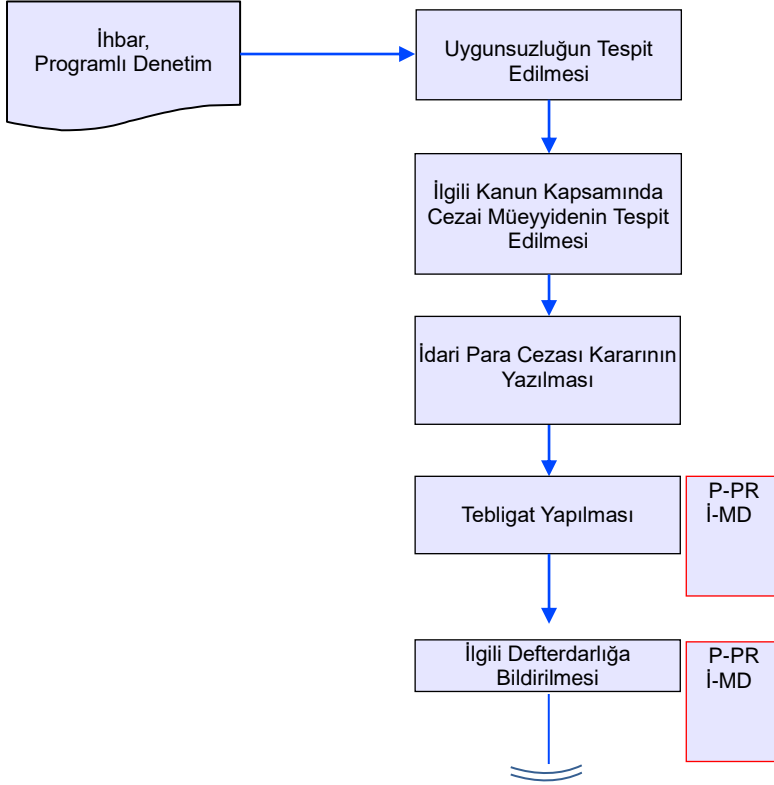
İhbar, Programlı Denetim

Uygunsuzluğun Tespit Edilmesi

İlgili Kanun Kapsamında Cezai Müeyyidenin Tespit Edilmesi

İdari Para Cezası Kararının Yazılması

Tebligat Yapılması

P-PR
İ-MD

İlgili Defterdarlığa Bildirilmesi

P-PR
İ-MD